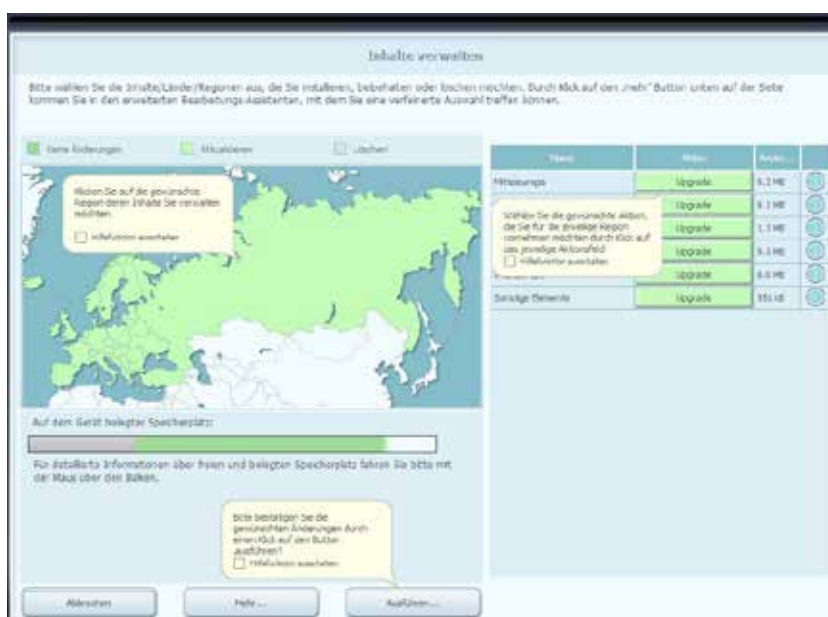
Inhalte verwalten

Bitte wählen Sie die Inhalte/Länder/Regionen aus, die Sie installieren, beibehalten oder löschen möchten. Durch Klick auf den „mehr" Button unten auf der Seite kommen Sie in den erweiterten Bearbeitungs-Assistenten, mit dem Sie eine verfeinerte Auswahl treffen können.

Keine Änderungen   Aktualisieren   Löschen

Klicken Sie auf die gewünschte Region deren Inhalte Sie verwalten möchten.
Hilfefunktion ausschalten

| Name | Aktion | Anzei... |
|---|---|---|
| Mitteleuropa | Upgrade | 6.2 MB |
| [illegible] | Upgrade | 6.1 MB |
| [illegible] | Upgrade | 1.1 MB |
| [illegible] | Upgrade | 9.3 MB |
| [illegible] | Upgrade | 6.6 MB |
| Sonstige Elemente | Upgrade | 351 kB |

Wählen Sie die gewünschte Aktion, die Sie für die jeweilige Region vornehmen möchten durch Klick auf das jeweilige Aktionsfeld
Hilfefunktion ausschalten

Auf dem Gerät belegter Speicherplatz:

Für detaillierte Informationen über freien und belegten Speicherplatz fahren Sie bitte mit der Maus über den Balken.

Bitte bestätigen Sie die gewünschten Änderungen durch einen Klick auf den Button Ausführen!
Hilfefunktion ausschalten

Abbrechen   Mehr ...   Ausführen ...